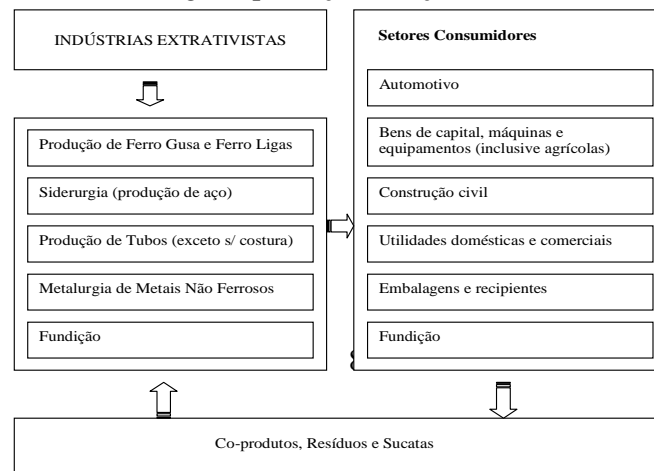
INDÚSTRIAS EXTRATIVISTAS

Produção de Ferro Gusa e Ferro Ligas

Siderurgia (produção de aço)

Produção de Tubos (exceto s/ costura)

Metalurgia de Metais Não Ferrosos

Fundição

Setores Consumidores

Automotivo

Bens de capital, máquinas e equipamentos (inclusive agrícolas)

Construção civil

Utilidades domésticas e comerciais

Embalagens e recipientes

Fundição

Co-produtos, Resíduos e Sucatas